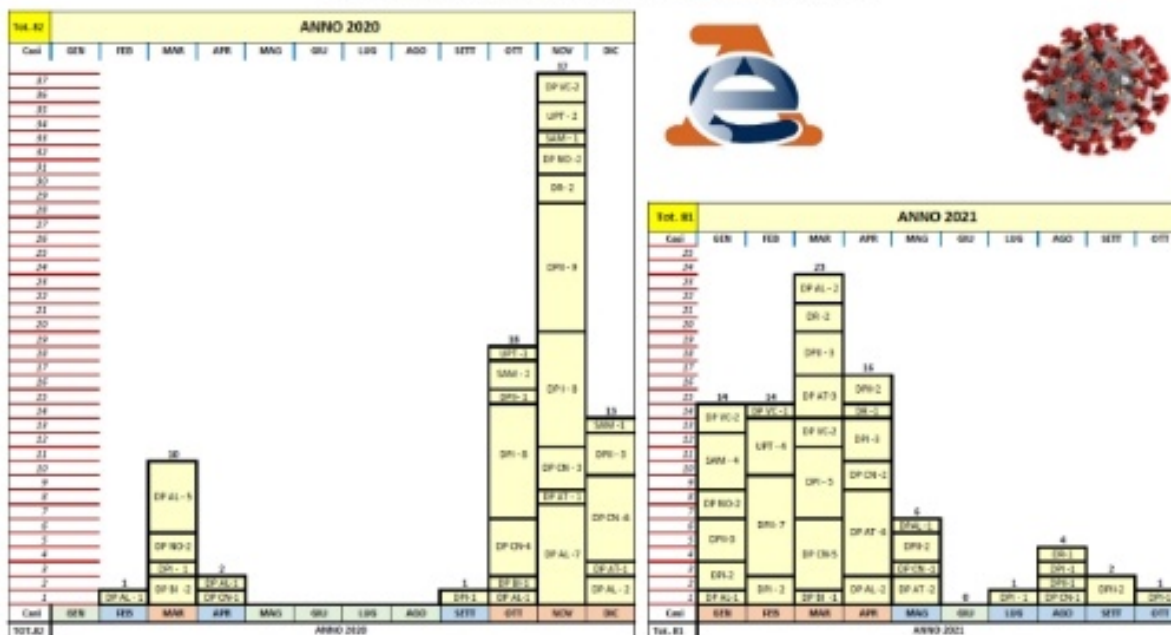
Tot. 82

ANNO 2020

Casi GEN FEB MAR APR MAG GIU LUG AGO SETT OTT NOV DIC

37 36 35 34 33 32 31 30 29 28 27 26 25 24 23 22 21 20 19 18 17 16 15 14 13 12 11 10 9 8 7 6 5 4 3 2 1

1
DP AL - 1

10
DP AL - 5
DP NO-2
DPI - 1
DP BI - 2

2
DP AL-1
DP CN-1

1
DPI-1

18
UPT - 1
SAM - 2
DPII - 1
DPI - 8
DP CN-4
DP BI-1
DP AL-1

37
DP VC-2
UPT - 2
SAM - 1
DP NO - 2
DR - 2
DPII - 9
DP I - 8
DP CN - 3
DP AT - 1
DP AL - 7

13
SAM - 1
DPII - 3
DP CN - 6
DP AT-1
DP AL - 2

Casi GEN FEB MAR APR MAG GIU LUG AGO SETT OTT NOV DIC

TOT.82 ANNO 2020

Tot. 81

ANNO 2021

Casi GEN FEB MAR APR MAG GIU LUG AGO SETT OTT

25 24 23 22 21 20 19 18 17 16 15 14 13 12 11 10 9 8 7 6 5 4 3 2 1

14
DP VC-2
SAM - 4
DP NO-2
DPII-3
DR-2
DP AL-1

14
DP VC-1
UPT - 4
DPII-7
DPI - 2

23
DP AL - 2
DR-2
DPII - 3
DP AT-3
DP VC-2
DPI - 5
DP CN-5
DP BI - 1

16
DPII-2
DR-1
DPI - 3
DP CN-2
DP AT - 6
DP AL - 2

6
DP AL-1
DPII-2
DP CN-1
DP AT - 2

0

1
DPI - 1

4
DR-1
DPI-1
DPII-1
DP CN-1

2
DPII-2

1
DPI

Casi GEN FEB MAR APR MAG GIU LUG AGO SETT OTT

Tot. 81 ANNO 2021